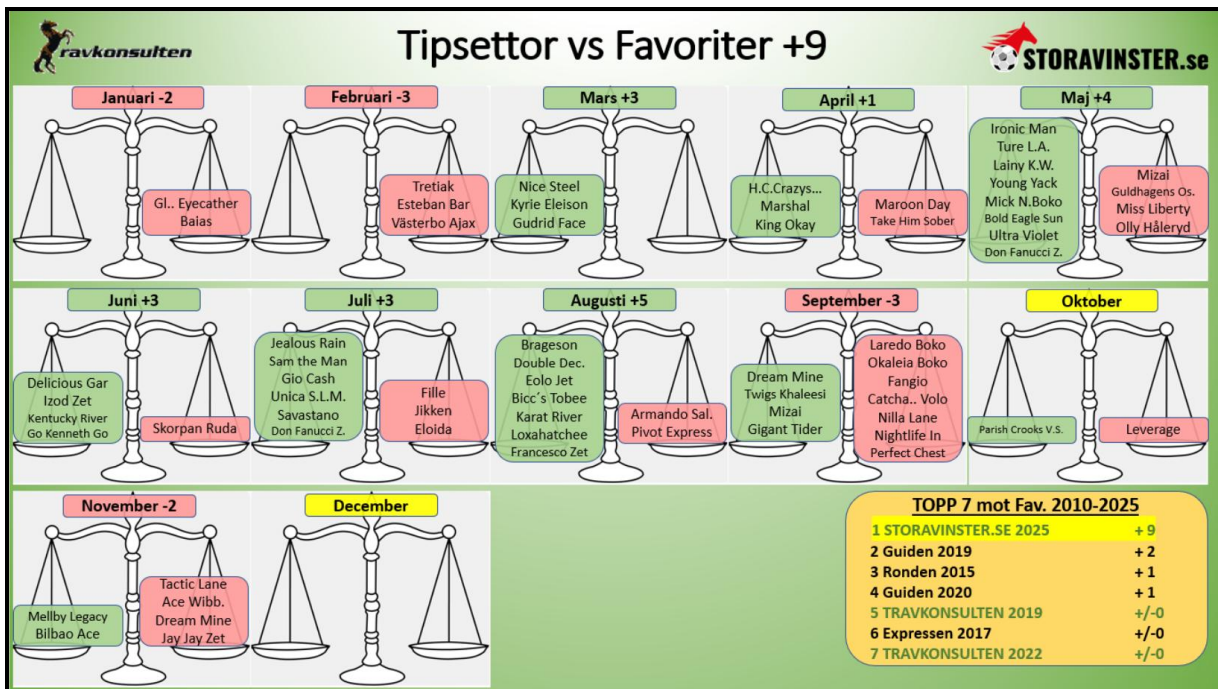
ravkonsulten

Tipsettor vs Favoriter +9

STORAVINSTER.se

Januari -2
Gl.. Eyecather
Baias

Februari -3
Tretiak
Esteban Bar
Västerbo Ajax

Mars +3
Nice Steel
Kyrie Eleison
Gudrid Face

April +1
H.C.Crazys...
Marshal
King Okay
Maroon Day
Take Him Sober

Maj +4
Ironic Man
Ture L.A.
Lainy K.W.
Young Yack
Mick N.Boko
Bold Eagle Sun
Ultra Violet
Don Fanucci Z.
Mizai
Guldhagens Os.
Miss Liberty
Olly Håleryd

Juni +3
Delicious Gar
Izod Zet
Kentucky River
Go Kenneth Go
Skorpan Ruda

Juli +3
Jealous Rain
Sam the Man
Gio Cash
Unica S.L.M.
Savastano
Don Fanucci Z.
Fille
Jikken
Eloida

Augusti +5
Brageson
Double Dec.
Eolo Jet
Bicc´s Tobee
Karat River
Loxahatchee
Francesco Zet
Armando Sal.
Pivot Express

September -3
Dream Mine
Twigs Khaleesi
Mizai
Gigant Tider
Laredo Boko
Okaleia Boko
Fangio
Catcha.. Volo
Nilla Lane
Nightlife In
Perfect Chest

Oktober
Parish Crooks V.S.
Leverage

November -2
Mellby Legacy
Bilbao Ace
Tactic Lane
Ace Wibb.
Dream Mine
Jay Jay Zet

December

TOPP 7 mot Fav. 2010-2025
| | |
|---|---|
| 1 STORAVINSTER.SE 2025 | + 9 |
| 2 Guiden 2019 | + 2 |
| 3 Ronden 2015 | + 1 |
| 4 Guiden 2020 | + 1 |
| 5 TRAVKONSULTEN 2019 | +/-0 |
| 6 Expressen 2017 | +/-0 |
| 7 TRAVKONSULTEN 2022 | +/-0 |